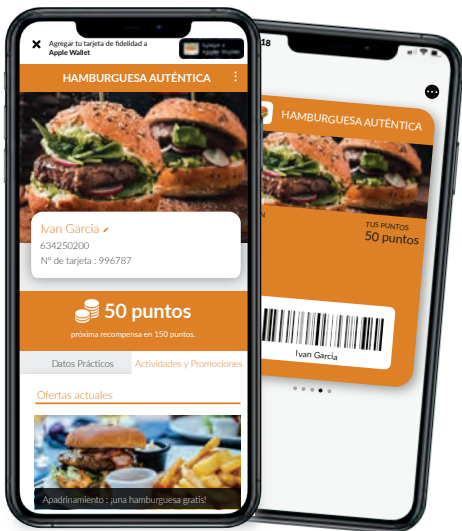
Agregar tu tarjeta de fidelidad a Apple Wallet

Agregar a Apple Wallet

HAMBURGUESA AUTÉNTICA

Ivan Garcia
634250200
N° de tarjeta : 996787

50 puntos
próxima recompensa en 150 puntos.

Datos Prácticos | Actividades y Promociones

Ofertas actuales

Apadrinamiento : ¡una hamburguesa gratis!

18

HAMBURGUESA AUTÉNTICA

TUS PUNTOS
50 puntos

Ivan Garcia